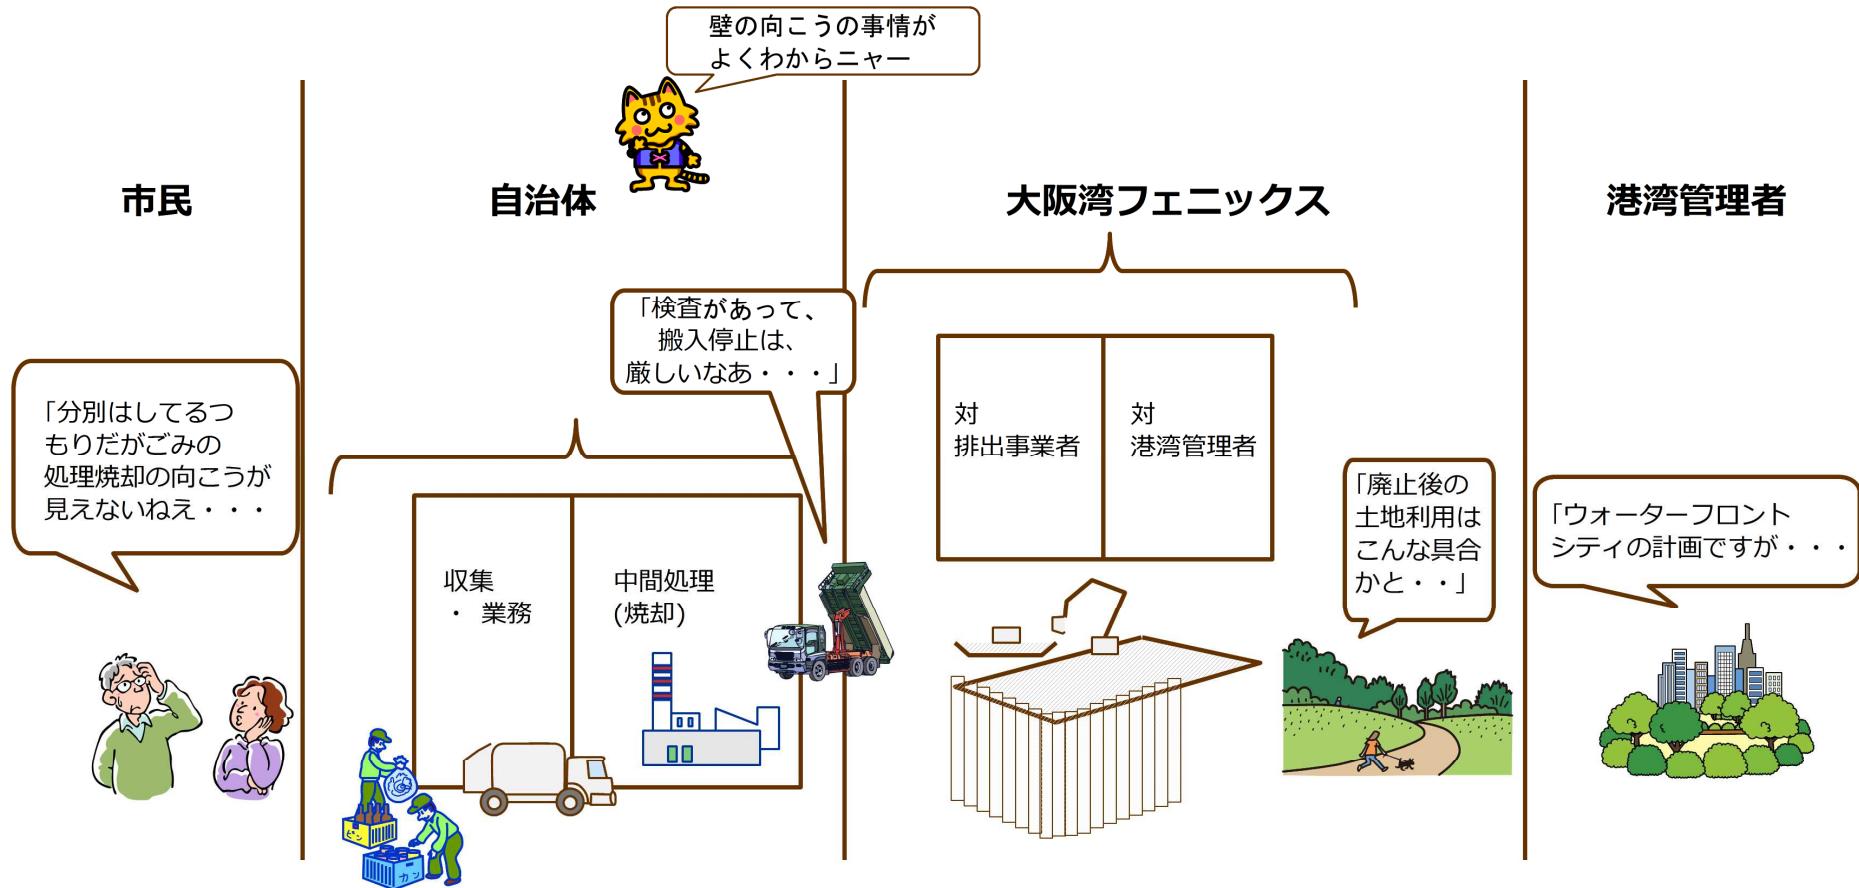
壁の向こうの事情が
よくわからニャー

市民

自治体

大阪湾フェニックス

港湾管理者

「分別はしてるつもりだがごみの処理焼却の向こうが見えないねえ・・・

「検査があって、搬入停止は、厳しいなあ・・・」

収集・業務

中間処理(焼却)

対
排出事業者

対
港湾管理者

「廃止後の土地利用はこんな具合かと・・」

「ウォーターフロントシティの計画ですが・・・

ビン

カン